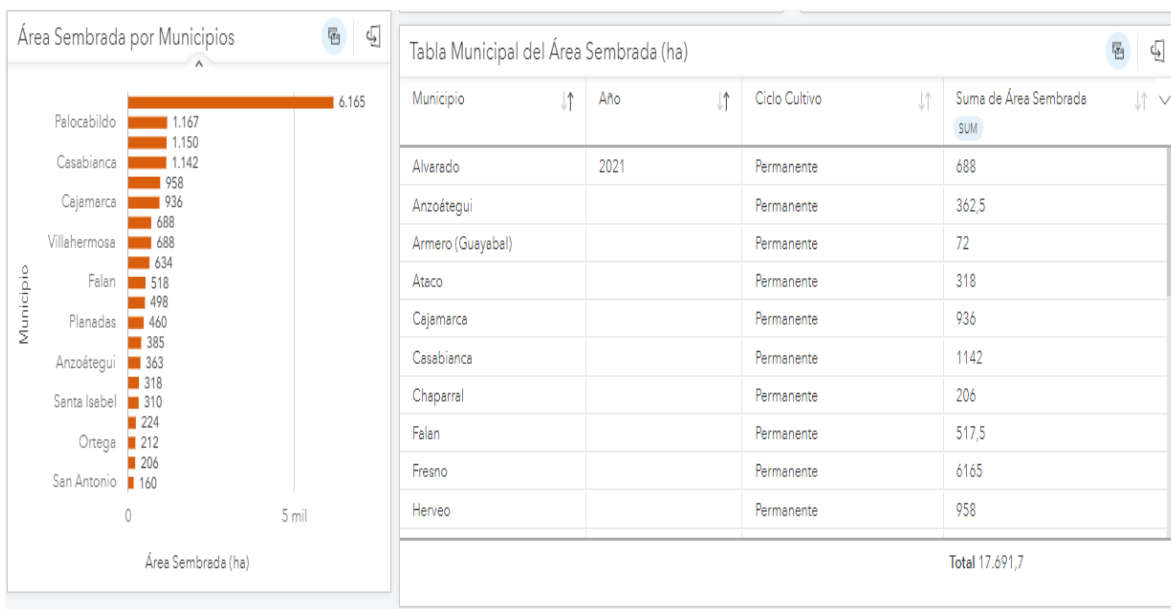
Área Sembrada por Municipios

Palocabildo
Casabianca
Cajamarca
Villahermosa
Falan
Planadas
Anzoátegui
Santa Isabel
Ortega
San Antonio

6.165
1.167
1.150
1.142
958
936
688
688
634
518
498
460
385
363
318
310
224
212
206
160

Municipio

0
5 mil

Área Sembrada (ha)

Tabla Municipal del Área Sembrada (ha)

| Municipio | Año | Ciclo Cultivo | Suma de Área Sembrada SUM |
|---|---|---|---|
| Alvarado | 2021 | Permanente | 688 |
| Anzoátegui | | Permanente | 362,5 |
| Armero (Guayabal) | | Permanente | 72 |
| Ataco | | Permanente | 318 |
| Cajamarca | | Permanente | 936 |
| Casabianca | | Permanente | 1142 |
| Chaparral | | Permanente | 206 |
| Falan | | Permanente | 517,5 |
| Fresno | | Permanente | 6165 |
| Herveo | | Permanente | 958 |

Total 17.691,7